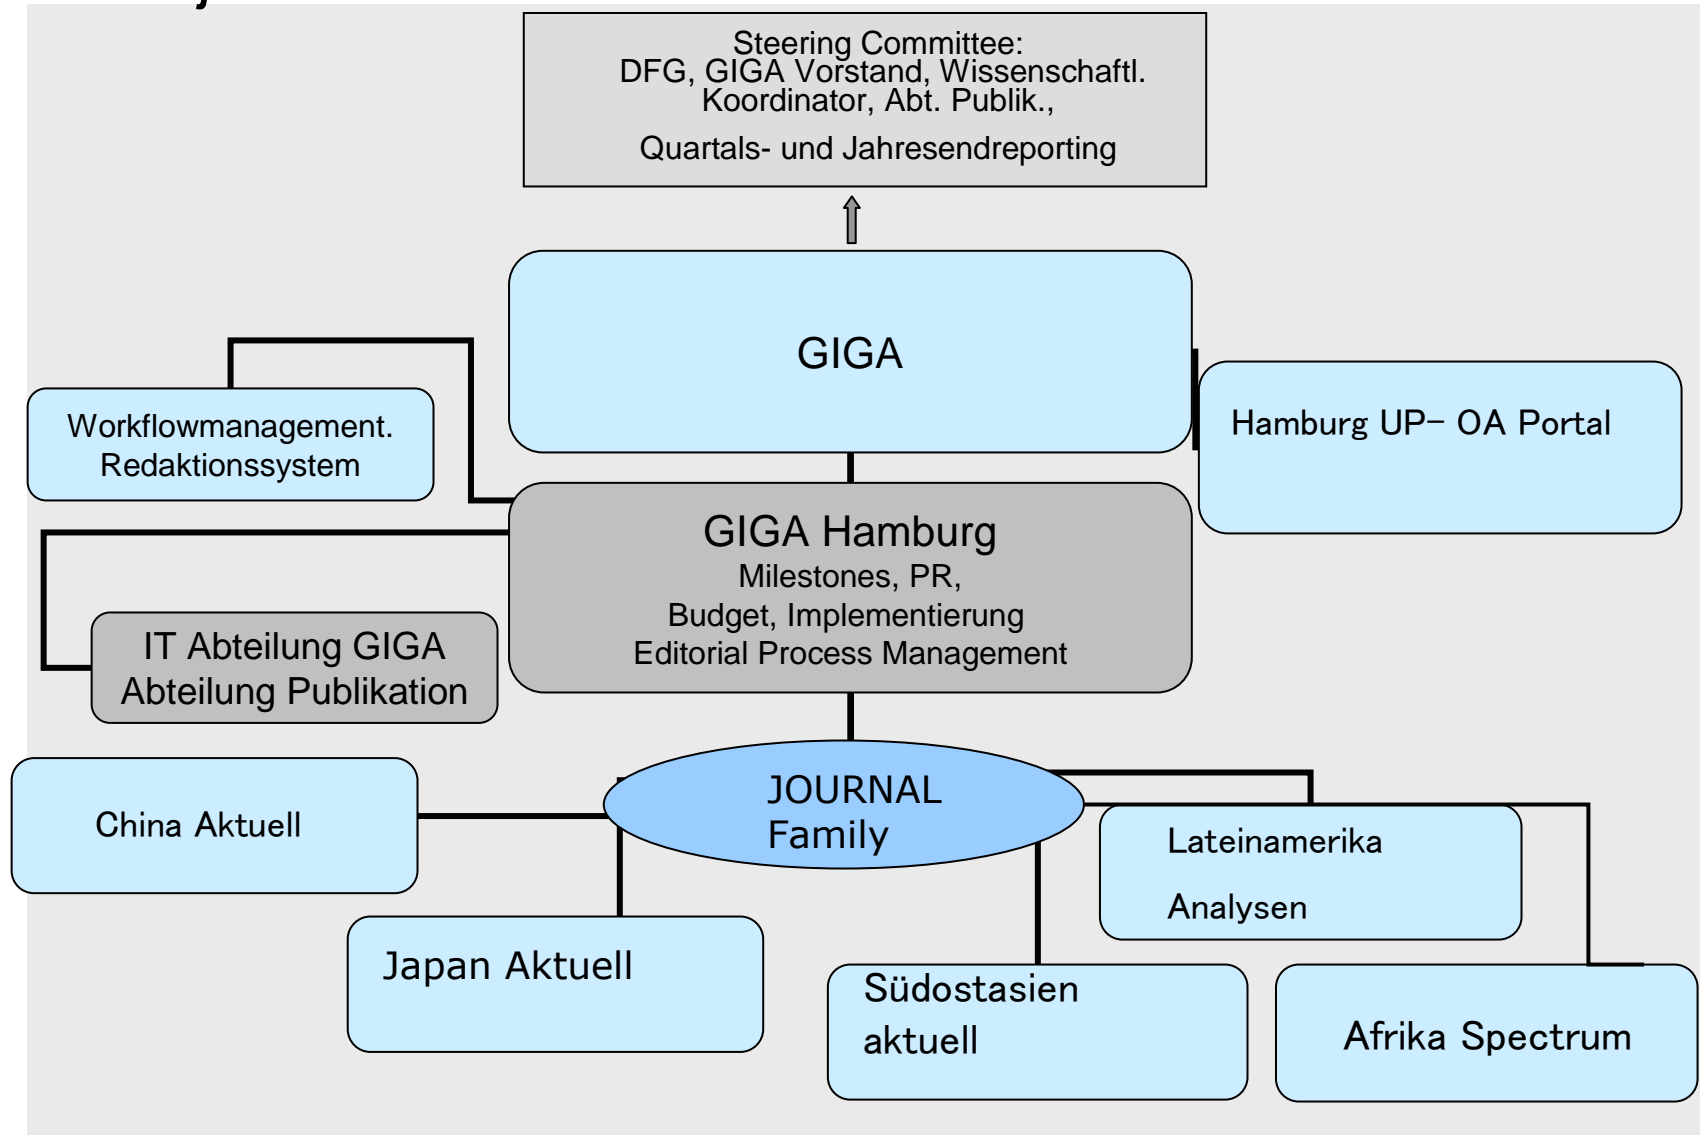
Steering Committee:
DFG, GIGA Vorstand, Wissenschaftl. Koordinator, Abt. Publik.,

Quartals- und Jahresendreporting

GIGA

Workflowmanagement. Redaktionssystem

Hamburg UP– OA Portal

GIGA Hamburg
Milestones, PR,
Budget, Implementierung
Editorial Process Management

IT Abteilung GIGA
Abteilung Publikation

China Aktuell

JOURNAL Family

Lateinamerika

Analysen

Japan Aktuell

Südostasien aktuell

Afrika Spectrum